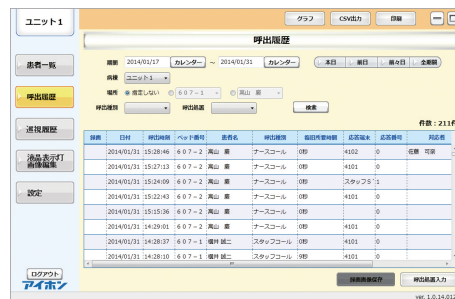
ユニット1

グラフ CSV出力 印刷

呼出履歴

患者一覧

呼出履歴

巡視履歴

液晶表示灯画像編集

設定

期間 2014/01/17 カレンダー ～ 2014/01/31 カレンダー 本日 前日 前々日 全期間

病棟 ユニット1

場所 ● 指定しない ○ 607-1 ○ 高山 薫

呼出種別 呼出部署 検索

件数：211件

| 振番 | 日付 | 呼出時刻 | ベッド番号 | 患者名 | 呼出種別 | 看護時間 | 応答端末 | 応答番号 | 対応者 |
|---|---|---|---|---|---|---|---|---|---|
|  | 2014/01/31 | 15:28:46 | 607-2 | 高山 薫 | ナースコール | 0秒 | 4102 | 0 | 佐藤 可奈 |
|  | 2014/01/31 | 15:27:13 | 607-2 | 高山 薫 | ナースコール | 0秒 | 4101 | 0 |  |
|  | 2014/01/31 | 15:24:09 | 607-2 | 高山 薫 | ナースコール | 0秒 | スタッフS1 |  |  |
|  | 2014/01/31 | 15:22:43 | 607-2 | 高山 薫 | ナースコール | 0秒 | 4101 | 0 |  |
|  | 2014/01/31 | 15:15:36 | 607-2 | 高山 薫 | ナースコール | 0秒 |  | 0 |  |
|  | 2014/01/31 | 14:29:01 | 607-2 | 高山 薫 | ナースコール | 0秒 | 4101 | 0 |  |
|  | 2014/01/31 | 14:28:37 | 607-1 | 福井 誠二 | スタッフコール | 0秒 | 4101 | 0 |  |
|  | 2014/01/31 | 14:28:10 | 607-1 | 福井 誠二 | スタッフコール | 0秒 | 4101 | 0 |  |

ログアウト

アイホン

録音画像保存 呼出部署入力

ver. 1.0.14.012